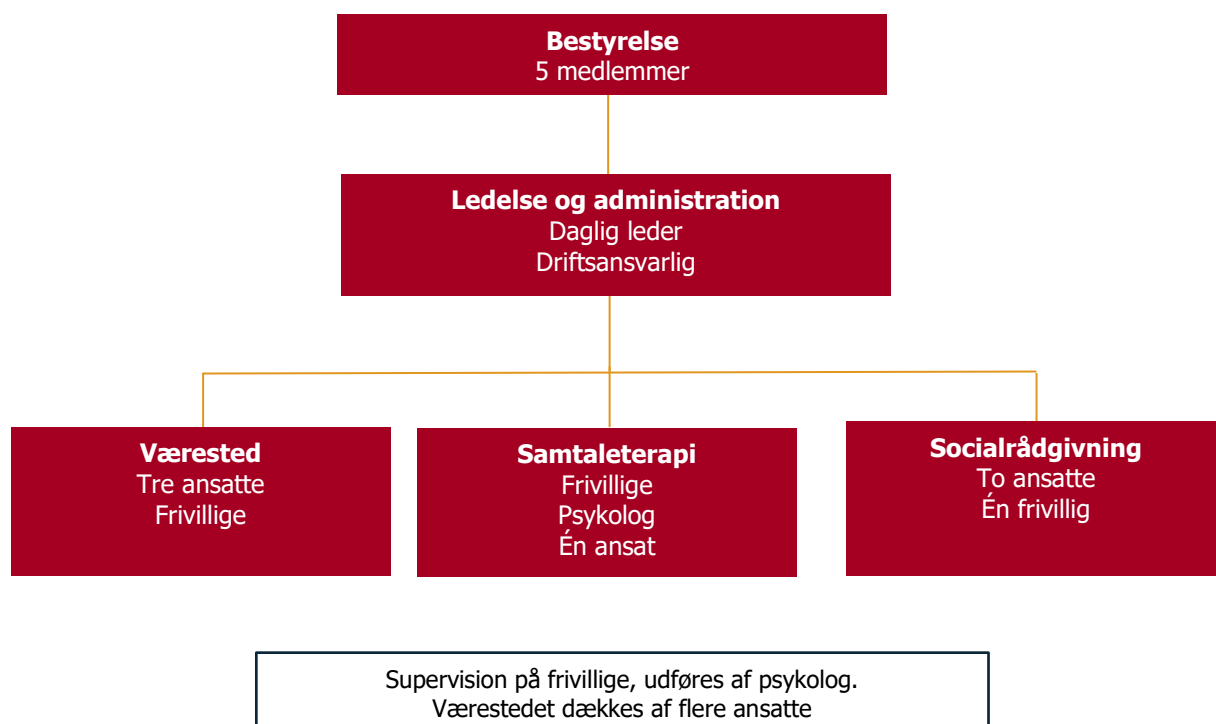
**Bestyrelse**
5 medlemmer

**Ledelse og administration**
Daglig leder
Driftsansvarlig

**Værested**
Tre ansatte
Frivillige

**Samtaleterapi**
Frivillige
Psykolog
Én ansat

**Socialrådgivning**
To ansatte
Én frivillig

Supervision på frivillige, udføres af psykolog.
Værestedet dækkes af flere ansatte